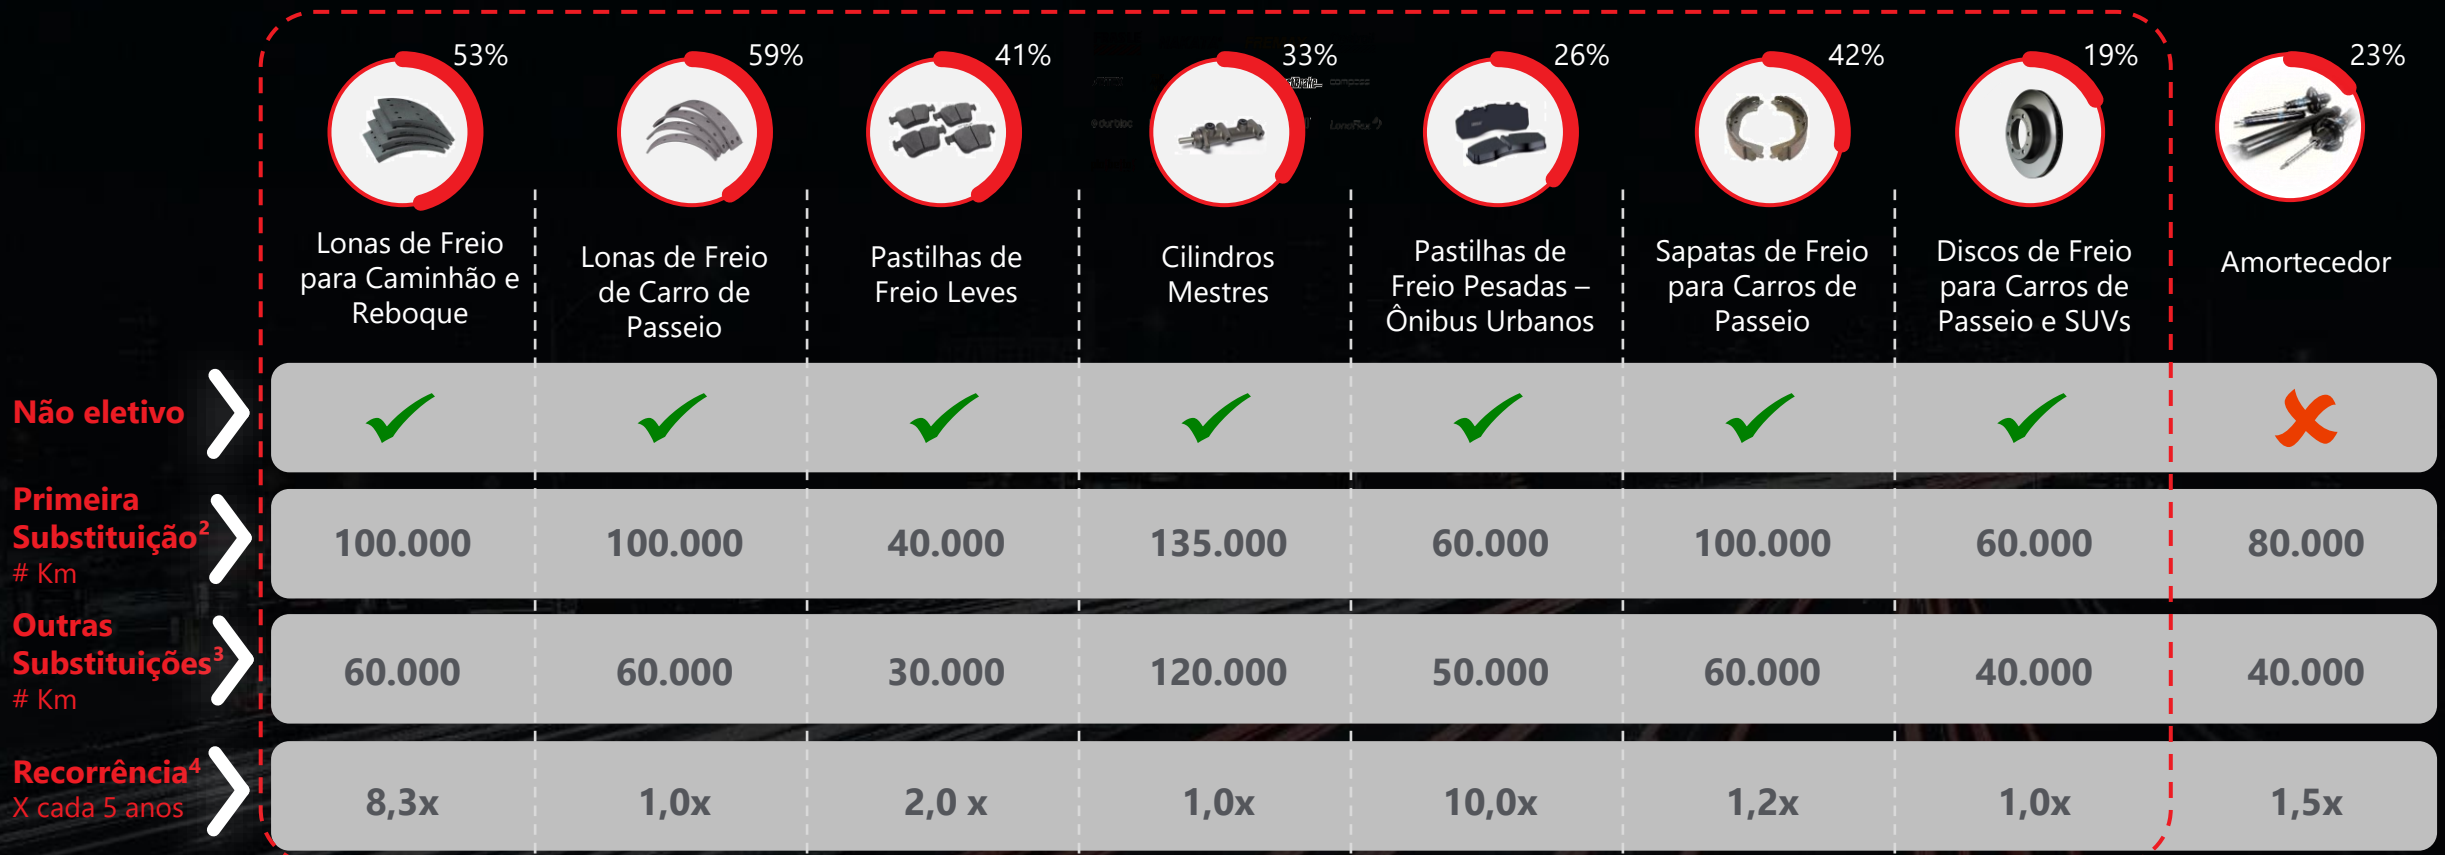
|  | 53% Lonas de Freio para Caminhão e Reboque | 59% Lonas de Freio de Carro de Passeio | 41% Pastilhas de Freio Leves | 33% Cilindros Mestres | 26% Pastilhas de Freio Pesadas – Ônibus Urbanos | 42% Sapatas de Freio para Carros de Passeio | 19% Discos de Freio para Carros de Passeio e SUVs | 23% Amortecedor |
|---|---|---|---|---|---|---|---|---|
| Não eletivo | ✓ | ✓ | ✓ | ✓ | ✓ | ✓ | ✓ | ✗ |
| Primeira Substituição$^2$ # Km | 100.000 | 100.000 | 40.000 | 135.000 | 60.000 | 100.000 | 60.000 | 80.000 |
| Outras Substituições$^3$ # Km | 60.000 | 60.000 | 30.000 | 120.000 | 50.000 | 60.000 | 40.000 | 40.000 |
| Recorrência$^4$ X cada 5 anos | 8,3x | 1,0x | 2,0 x | 1,0x | 10,0x | 1,2x | 1,0x | 1,5x |